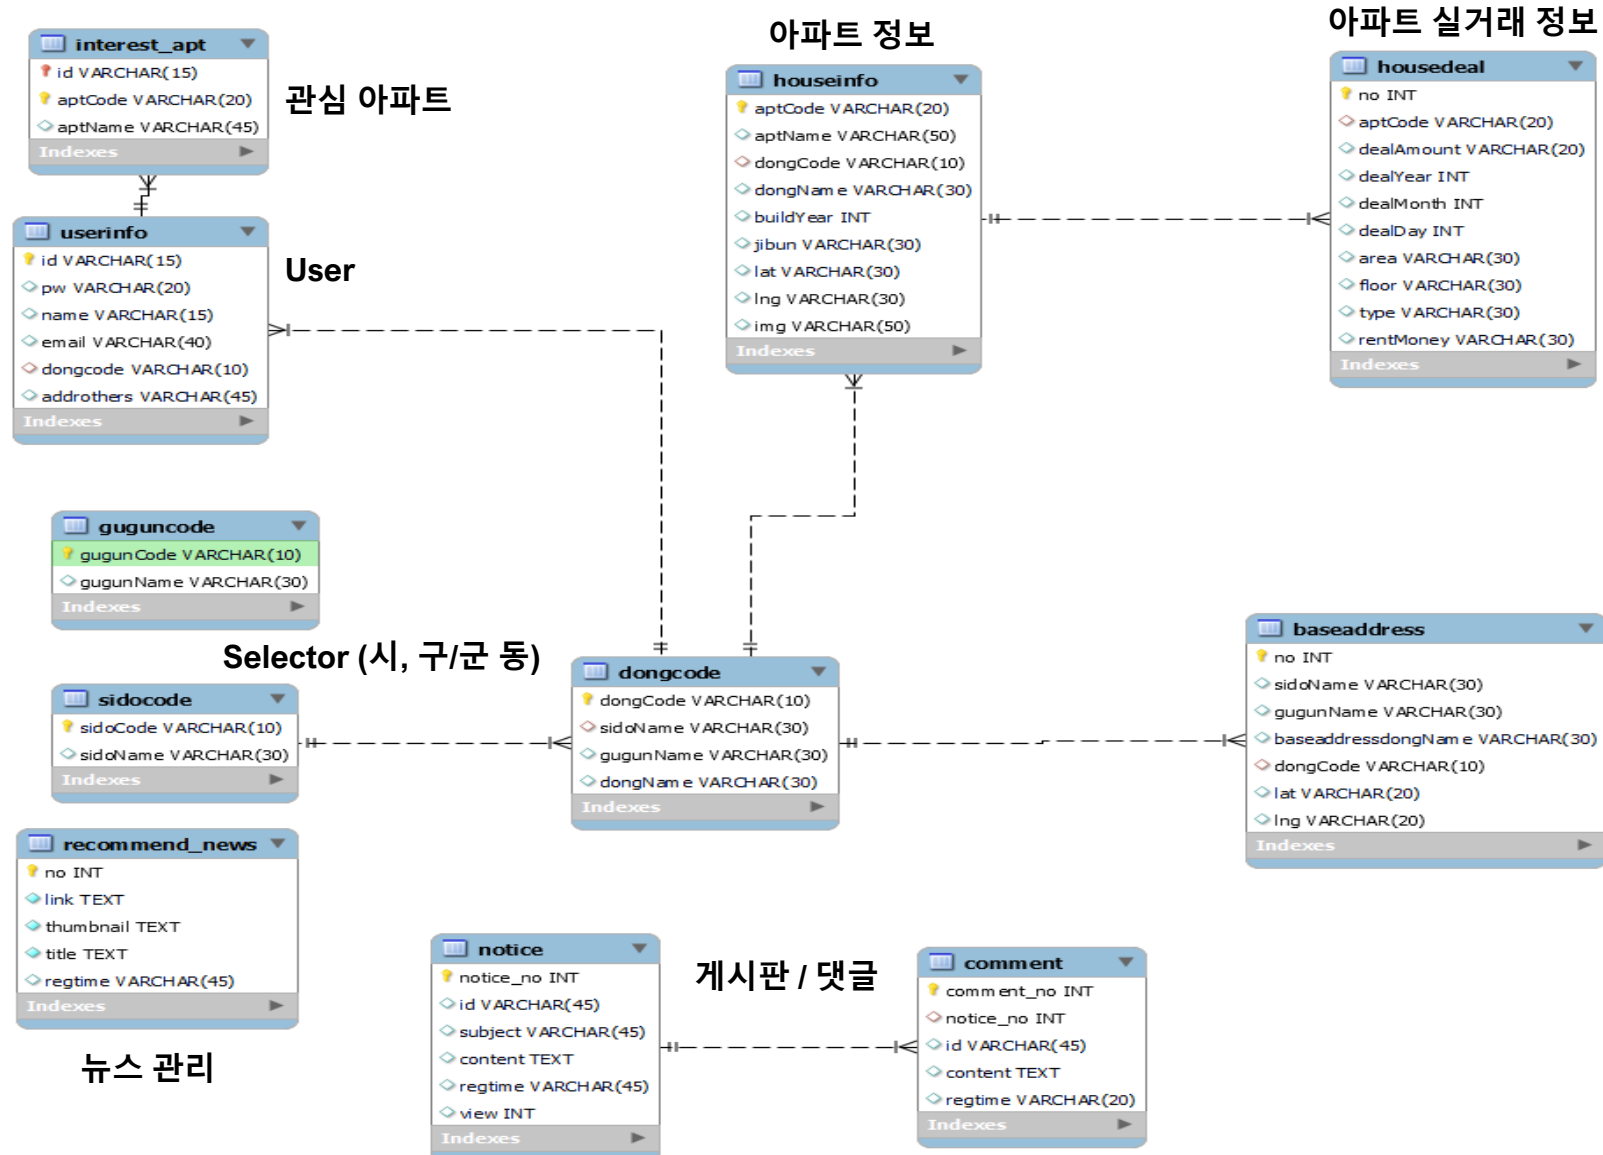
interest_apt
id VARCHAR(15)
aptCode VARCHAR(20)
aptName VARCHAR(45)
Indexes

관심 아파트

아파트 정보

houseinfo
aptCode VARCHAR(20)
aptName VARCHAR(50)
dongCode VARCHAR(10)
dongName VARCHAR(30)
buildYear INT
jibun VARCHAR(30)
lat VARCHAR(30)
lng VARCHAR(30)
img VARCHAR(50)
Indexes

아파트 실거래 정보

housedeal
no INT
aptCode VARCHAR(20)
dealAmount VARCHAR(20)
dealYear INT
dealMonth INT
dealDay INT
area VARCHAR(30)
floor VARCHAR(30)
type VARCHAR(30)
rentMoney VARCHAR(30)
Indexes

userinfo
id VARCHAR(15)
pw VARCHAR(20)
name VARCHAR(15)
email VARCHAR(40)
dongcode VARCHAR(10)
addrothers VARCHAR(45)
Indexes

User

guguncode
gugunCode VARCHAR(10)
gugunName VARCHAR(30)
Indexes

Selector (시, 구/군 동)

sidocode
sidoCode VARCHAR(10)
sidoName VARCHAR(30)
Indexes

dongcode
dongCode VARCHAR(10)
sidoName VARCHAR(30)
gugunName VARCHAR(30)
dongName VARCHAR(30)
Indexes

baseaddress
no INT
sidoName VARCHAR(30)
gugunName VARCHAR(30)
baseaddressdongName VARCHAR(30)
dongCode VARCHAR(10)
lat VARCHAR(20)
lng VARCHAR(20)
Indexes

recommend_news
no INT
link TEXT
thumbnail TEXT
title TEXT
regtime VARCHAR(45)
Indexes

뉴스 관리

notice
notice_no INT
id VARCHAR(45)
subject VARCHAR(45)
content TEXT
regtime VARCHAR(45)
view INT
Indexes

게시판 / 댓글

comment
comment_no INT
notice_no INT
id VARCHAR(45)
content TEXT
regtime VARCHAR(20)
Indexes